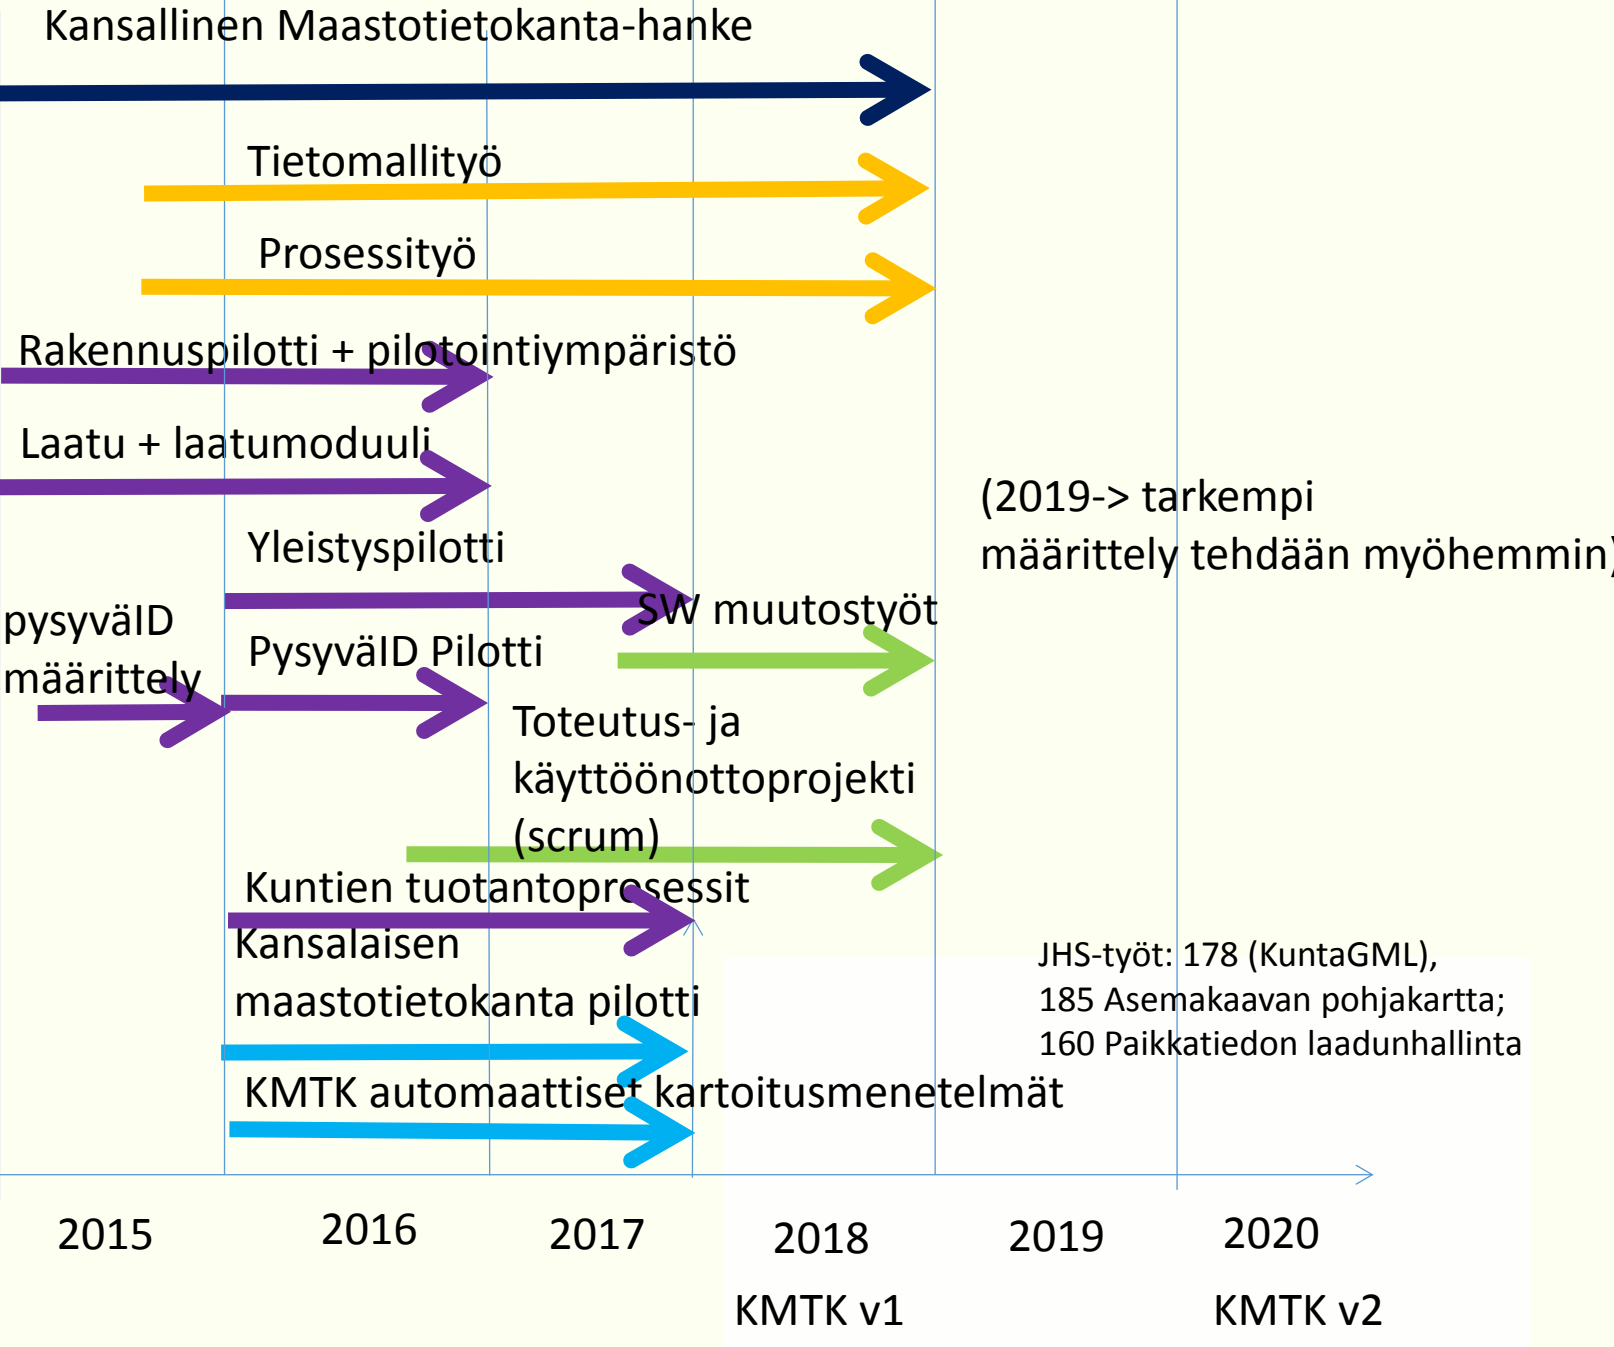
Kansallinen Maastotietokanta-hanke

Tietomallityö

Prosessityö

Rakennuspilotti + pilotointiympäristö

Laatu + laatumoduuli

(2019-> tarkempi määrittely tehdään myöhemmin)

Yleistyspilotti

pysyväID määrittely

SW muutostyöt

PysyväID Pilotti

Toteutus- ja käyttöönottoprojekti (scrum)

Kuntien tuotantoprosessit

Kansalaisen maastotietokanta pilotti

JHS-työt: 178 (KuntaGML), 185 Asemakaavan pohjakartta; 160 Paikkatiedon laadunhallinta

KMTK automaattiset kartoitusmenetelmät

2015

2016

2017

2018

KMTK v1

2019

2020

KMTK v2